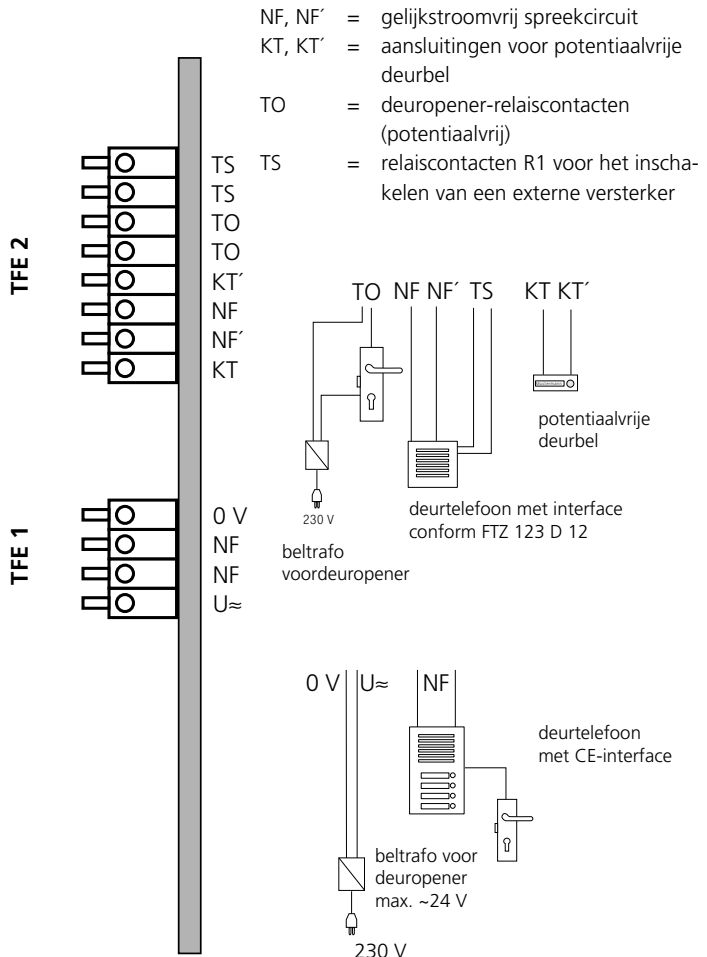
NF, NF´ = gelijkstroomvrij spreekcircuit
KT, KT´ = aansluitingen voor potentiaalvrije deurbel
TO = deuropener-relaiscontacten (potentiaalvrij)
TS = relaiscontacten R1 voor het inschakelen van een externe versterker

TFE 2

TS
TS
TO
TO
KT´
NF
NF´
KT

TO NF NF´ TS KT KT´

potentiaalvrije deurbel

230 V

beltrafo voordeuropener

deurtelefoon met interface conform FTZ 123 D 12

TFE 1

0 V
NF
NF
U≈

0 V U≈ NF

deurtelefoon met CE-interface

beltrafo voor deuropener max. ~24 V

230 V